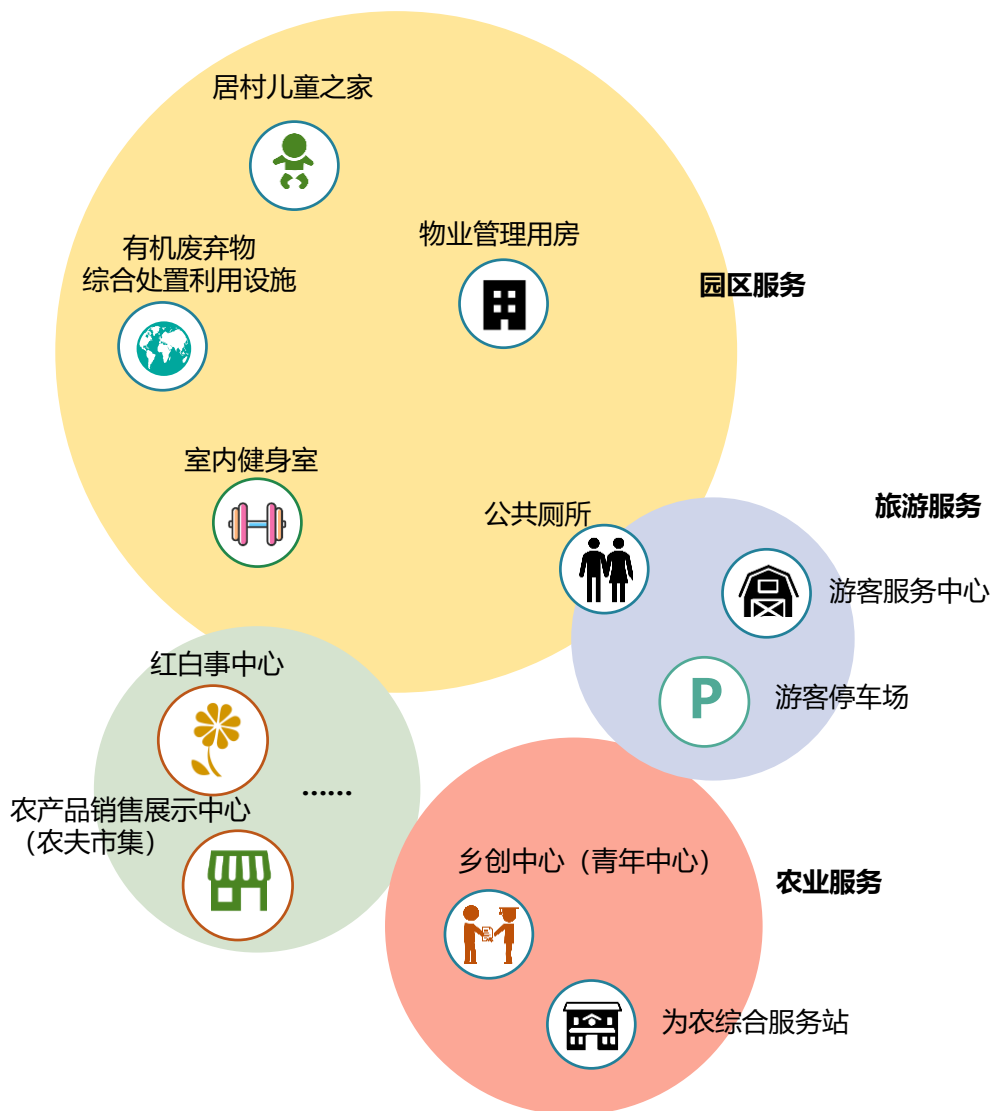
居村儿童之家

有机废弃物
综合处置利用设施

物业管理用房

园区服务

室内健身室

公共厕所

旅游服务

游客服务中心

P

游客停车场

红白事中心

......

农产品销售展示中心
（农夫市集）

乡创中心（青年中心）

农业服务

为农综合服务站